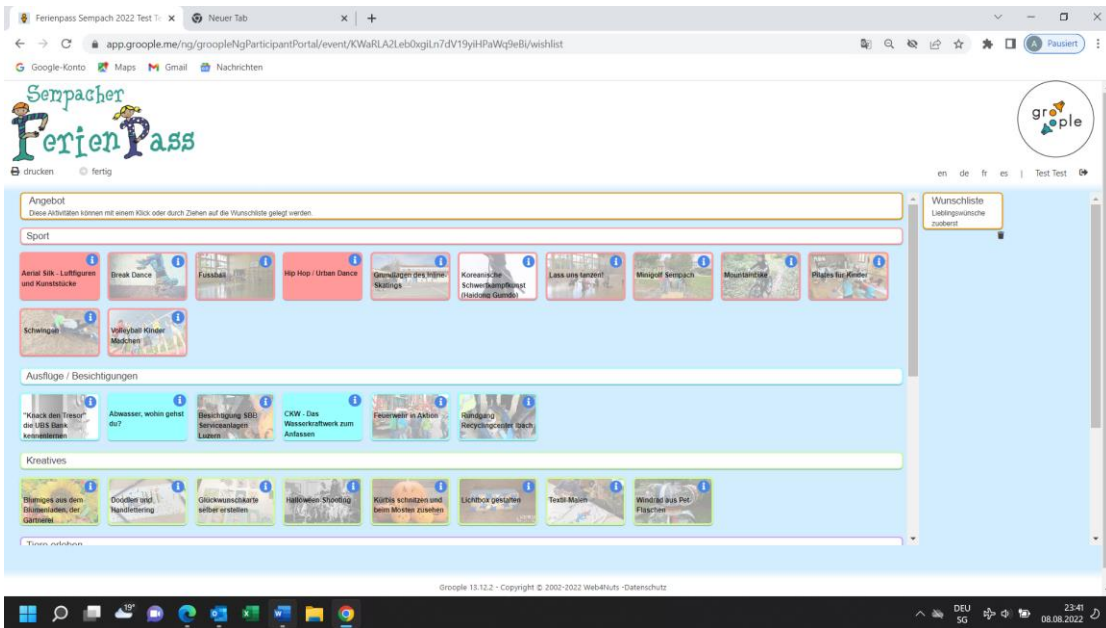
Ferienpass Sempach 2022 Test Te ×   Neuer Tab ×  +

app.groople.me/ng/groopleNgParticipantPortal/event/KWaRLA2Leb0xgiLn7dV19yiHPaWq9eBi/wishlist

Pausiert

Google-Konto  Maps  Gmail  Nachrichten

Sempacher FerienPass

groople

drucken  fertig

en de fr es | Test Test

Angebot
Diese Aktivitäten können mit einem Klick oder durch Ziehen auf die Wunschliste gelegt werden.

Wunschliste
Lieblingswünsche zuoberst

Sport

Aerial Silk - Luftfiguren und Kunststücke
Break Dance
Fussball
Hip Hop / Urban Dance
Grundlagen des Inline-Skatings
Koreanische Schwertkampfkunst (Haidong Gumdo)
Lass uns tanzen!
Minigolf Sempach
Mountainbike
Pilates für Kinder
Schwingen
Volleyball Kinder Mädchen

Ausflüge / Besichtigungen

"Knack den Tresor" die UBS Bank kennenlernen
Abwasser, wohin gehst du?
Besichtigung SBB Serviceanlagen Luzern
CKW - Das Wasserkraftwerk zum Anfassen
Feuerwehr in Aktion
Rundgang Recyclingcenter Ibach

Kreatives

Blumiges aus dem Blumenladen, der Gärtnerei
Doodlen und Handlettering
Glückwunschkarte selber erstellen
Halloween-Shooting
Kürbis schnitzen und beim Mosten zusehen
Lichtbox gestalten
Textil-Malen
Windrad aus Pet-Flaschen

Tiere erleben

Groople 13.12.2 - Copyright © 2002-2022 Web4Nuts -Datenschutz

19°
DEU SG
23:41
08.08.2022